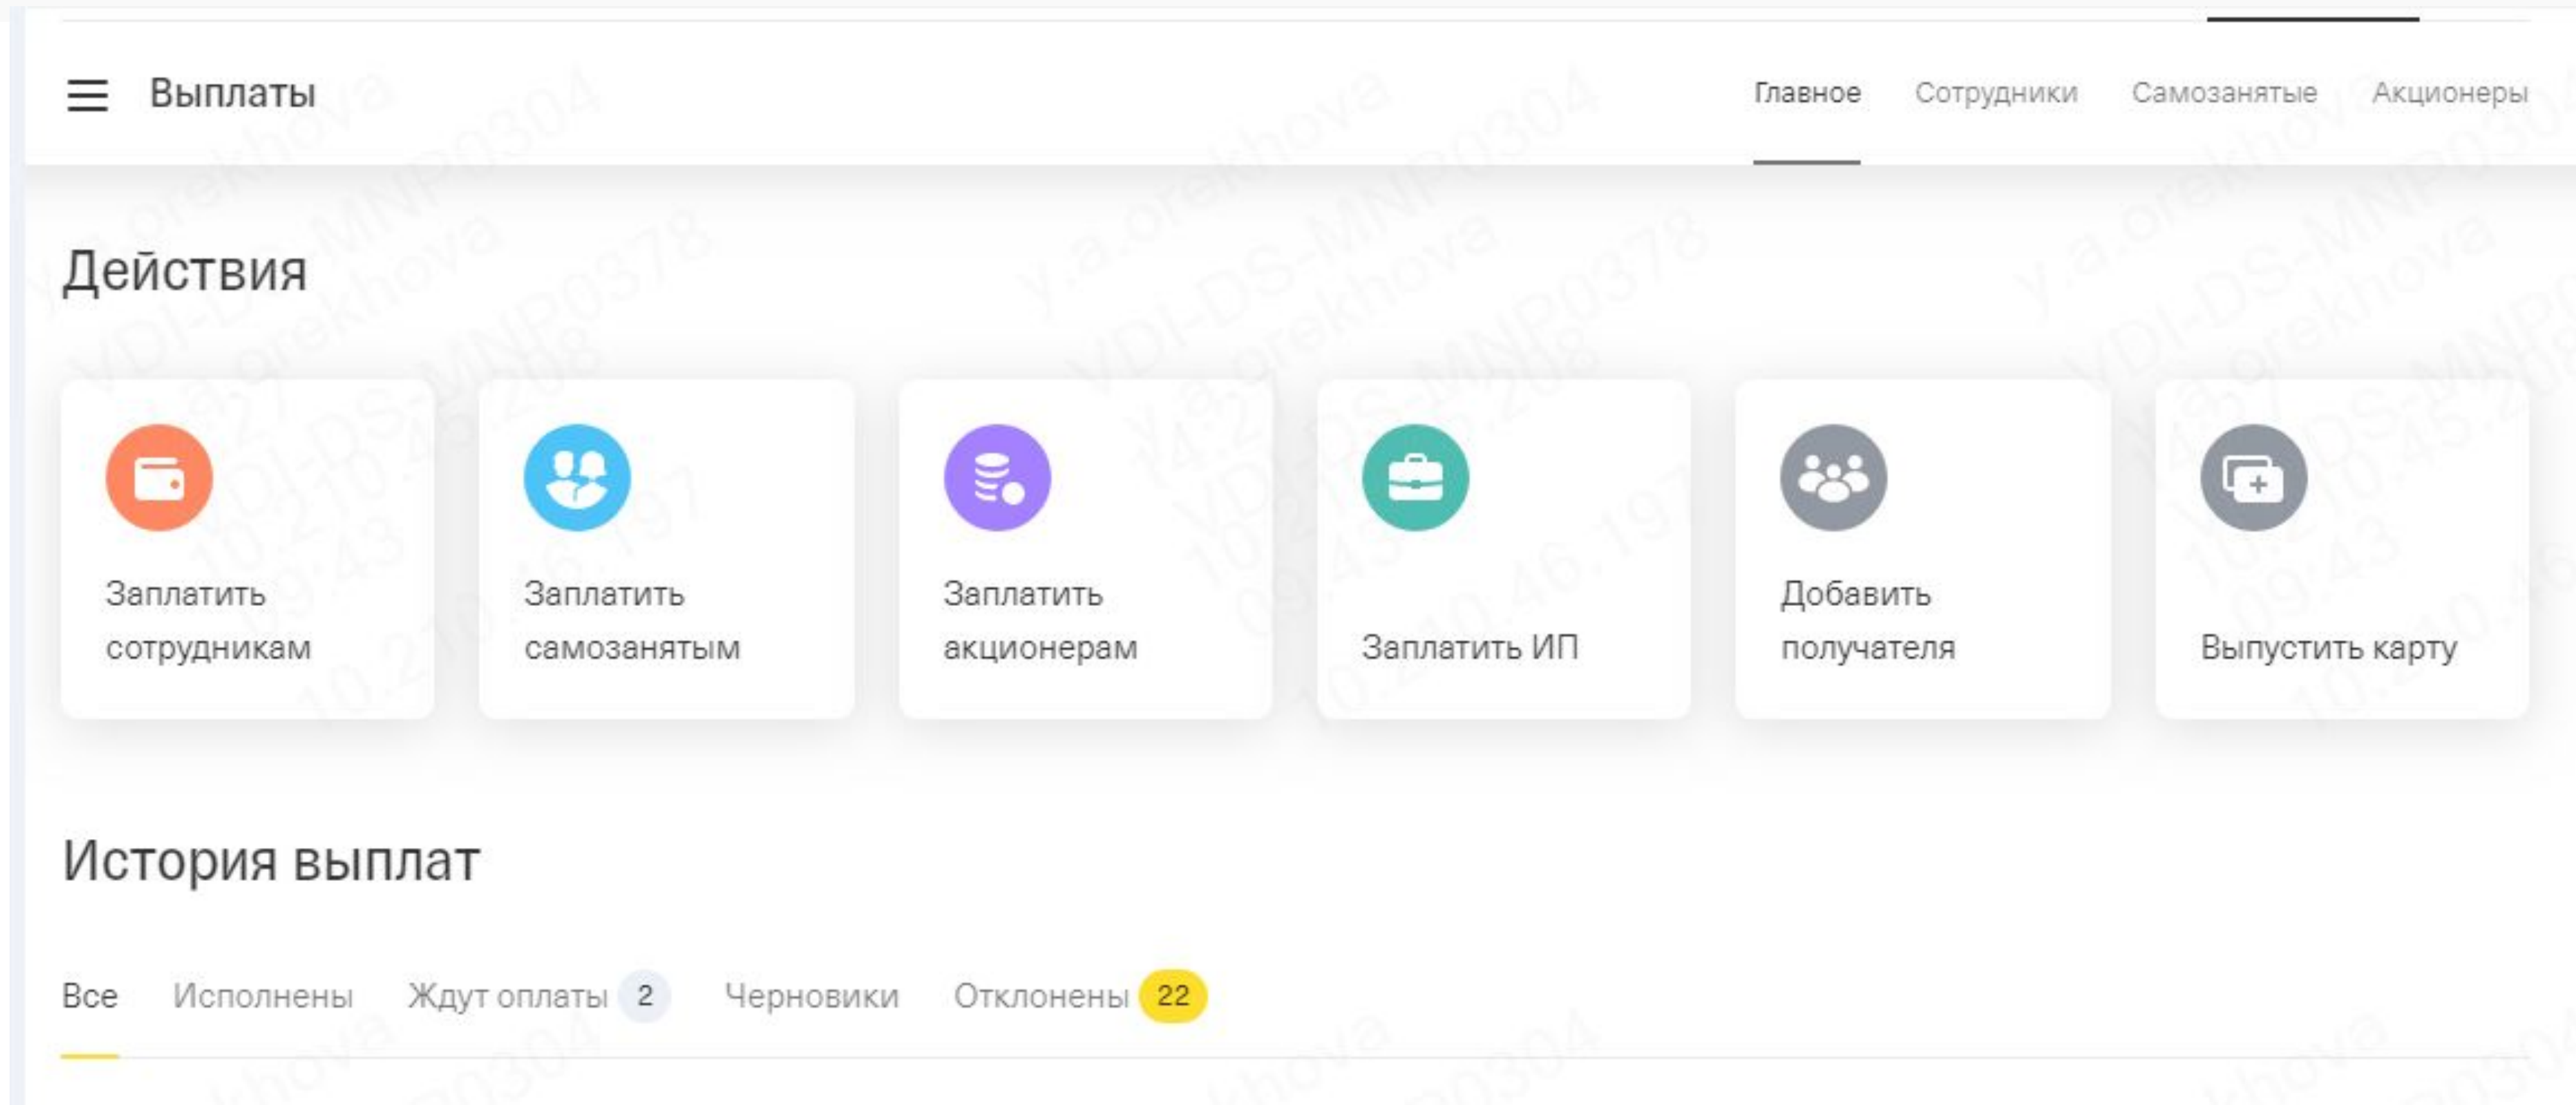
Выплаты

Главное Сотрудники Самозанятые Акционеры

Действия

Заплатить сотрудникам

Заплатить самозанятым

Заплатить акционерам

Заплатить ИП

Добавить получателя

Выпустить карту

История выплат

Все Исполнены Ждут оплаты 2 Черновики Отклонены 22